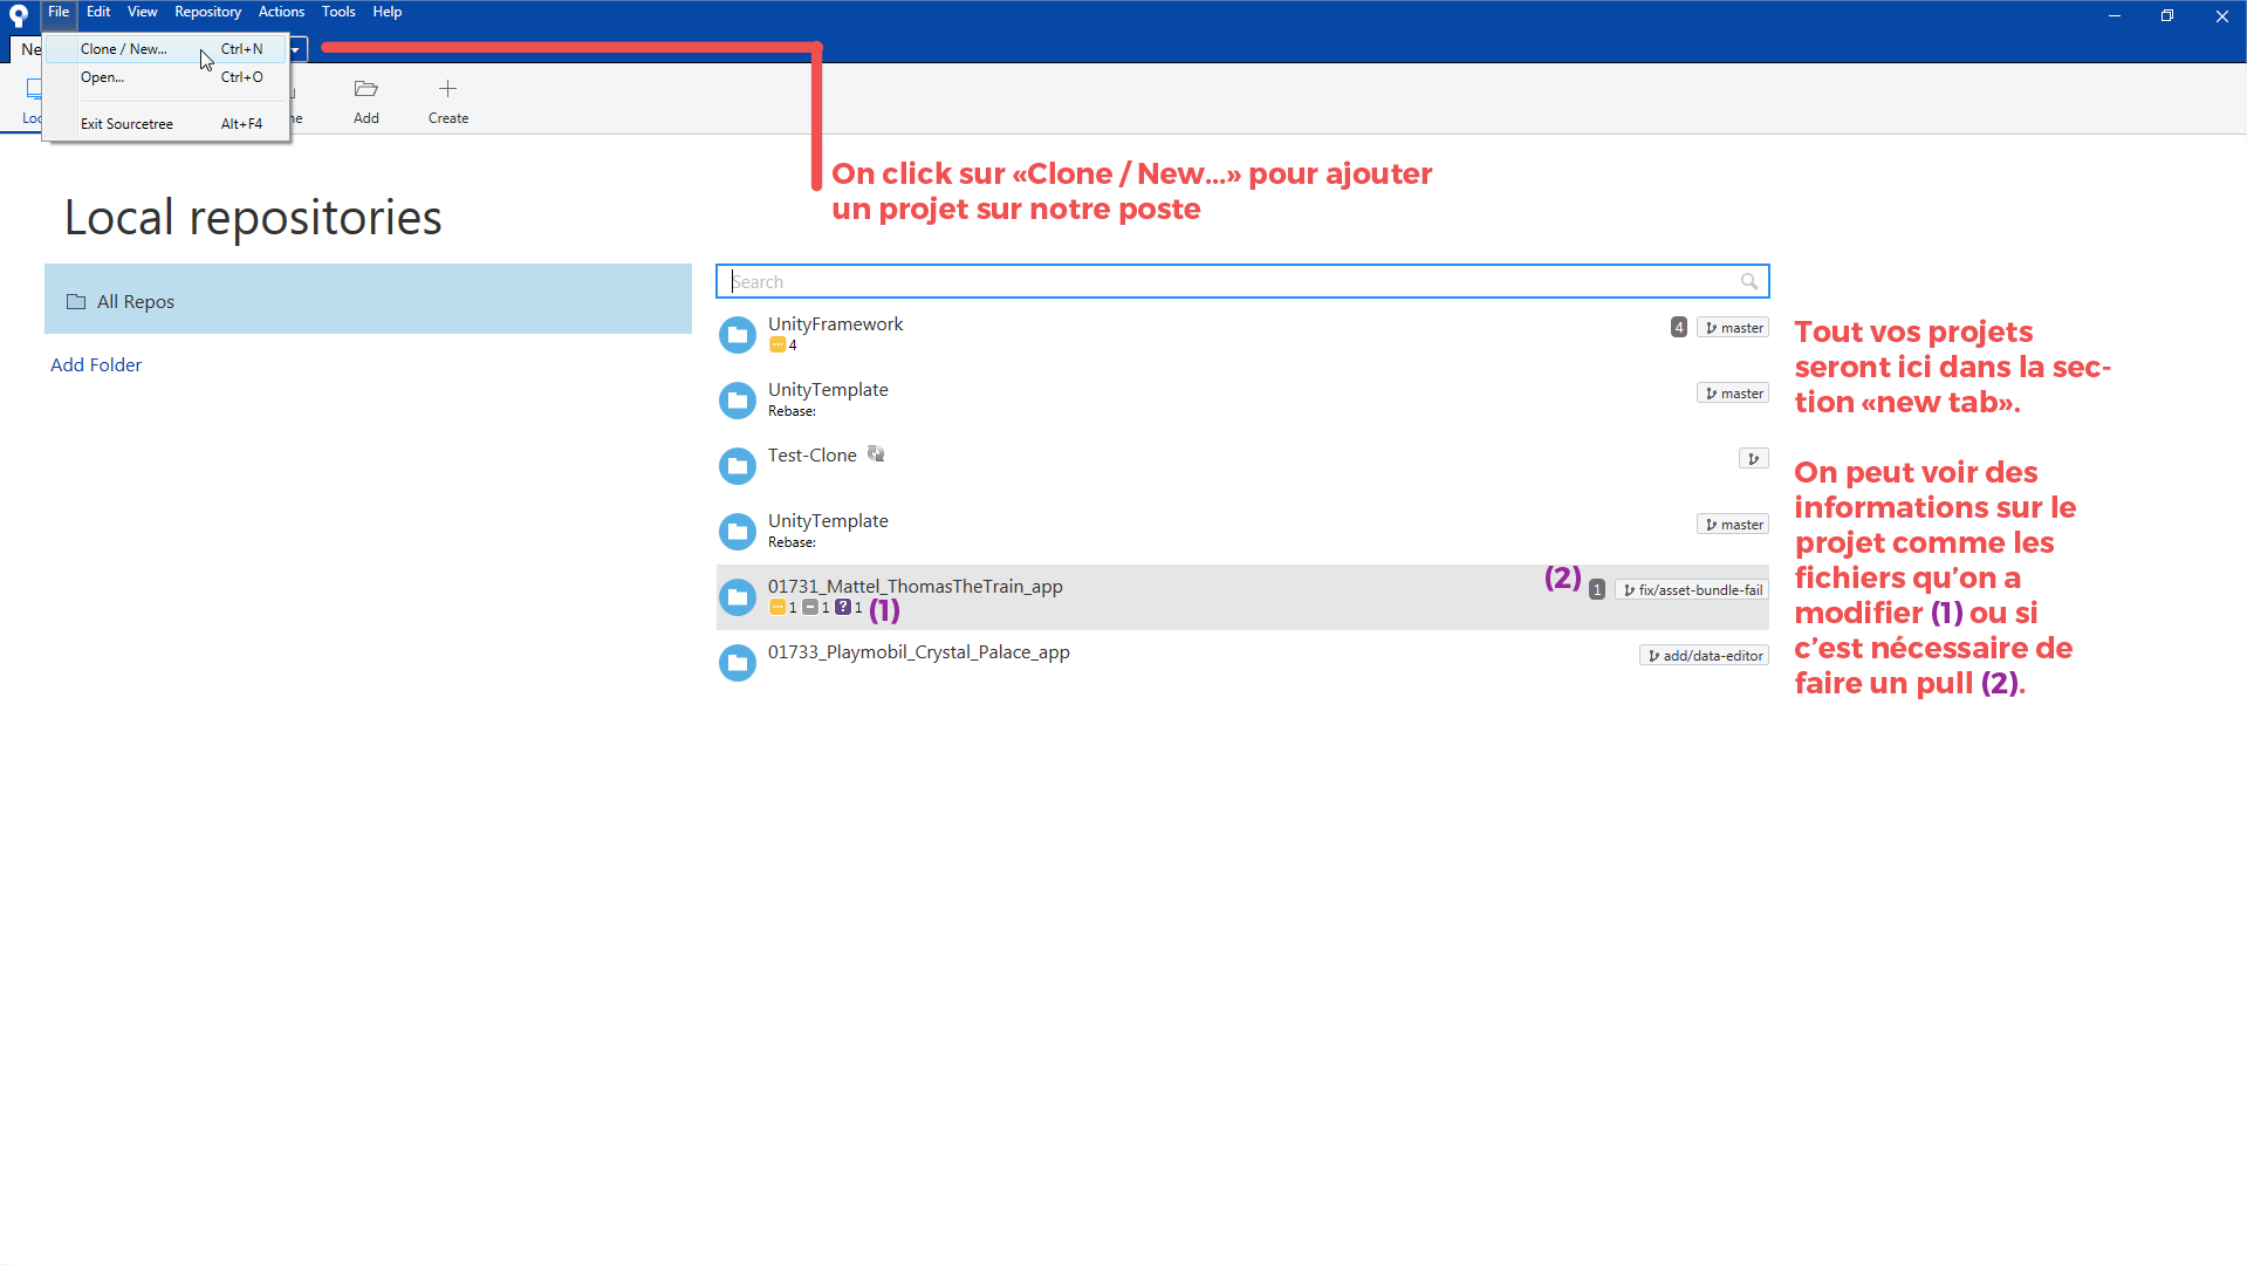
File Edit View Repository Actions Tools Help

Ne

Clone / New... Ctrl+N
Open... Ctrl+O
Exit Sourcetree Alt+F4

Loc ne Add Create

On click sur «Clone / New...» pour ajouter un projet sur notre poste

Local repositories

All Repos

Add Folder

Search

UnityFramework
4
4 master

UnityTemplate
Rebase:
master

Test-Clone

UnityTemplate
Rebase:
master

01731_Mattel_ThomasTheTrain_app
1 1 1 (1)
(2) 1 fix/asset-bundle-fail

01733_Playmobil_Crystal_Palace_app
add/data-editor

Tout vos projets seront ici dans la section «new tab».

On peut voir des informations sur le projet comme les fichiers qu'on a modifier (1) ou si c'est nécessaire de faire un pull (2).